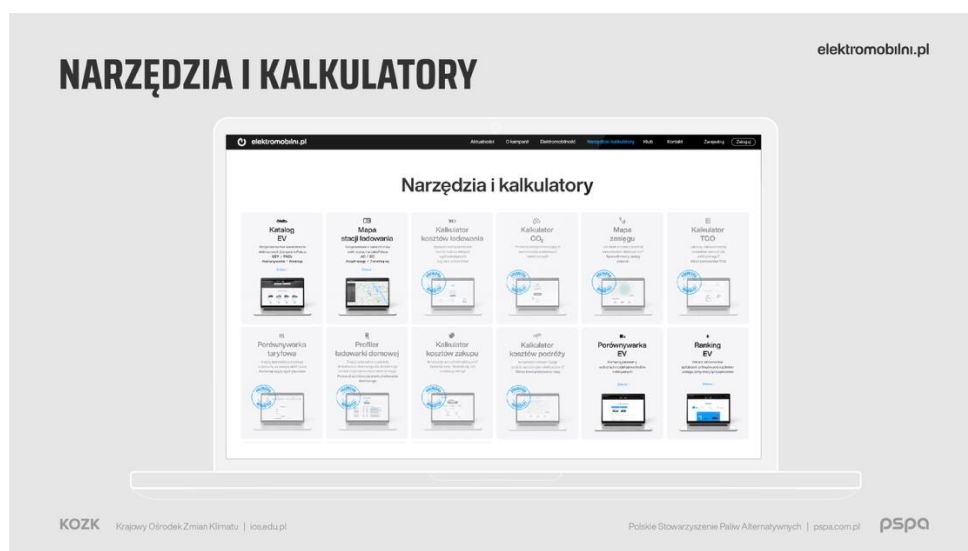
NARZĘDZIA I KALKULATORY

elektromobilni.pl

elektromobilni.pl

Aktualności O kampanii Elektromobilność Narzędzia i kalkulatory Klub Kontakt Zarejestruj Zaloguj

Narzędzia i kalkulatory

Katalog EV

Mapa stacji ładowania

Kalkulator kosztów ładowania

Kalkulator $CO_2$

Mapa zasięgu

Kalkulator TCO

Porównywarka taryfowa

Profiler ładowarki domowej

Kalkulator kosztów zakupu

Kalkulator kosztów podróży

Porównywarka EV

Ranking EV

KOZK Krajowy Ośrodek Zmian Klimatu | ios.edu.pl

Polskie Stowarzyszenie Paliw Alternatywnych | pspa.com.pl pspa